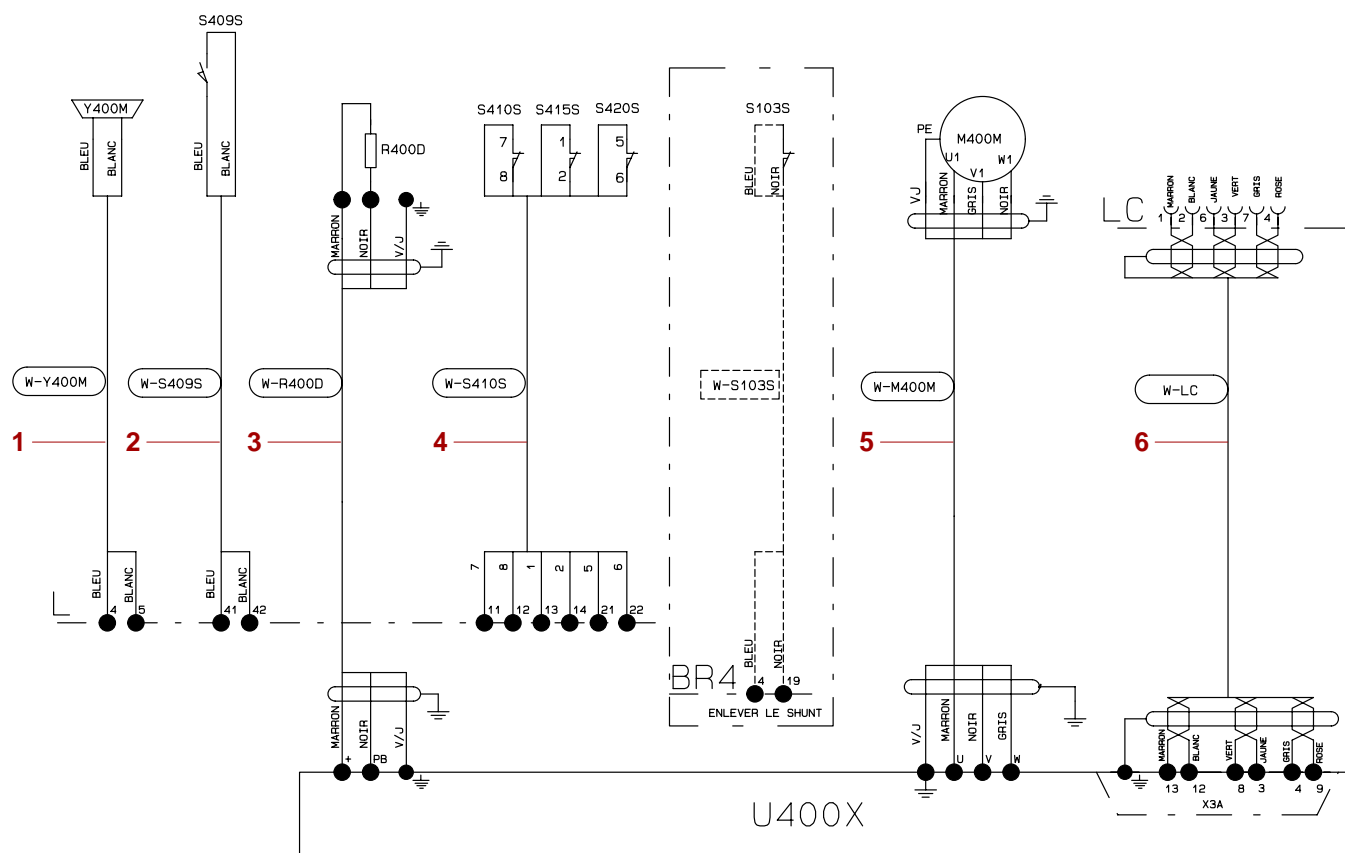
S409S

Y400M

BLEU BLANC

BLEU BLANC

R400D

MARRON NOIR V/J

S410S S415S S420S

7 8 1 2 5 6

S103S

BLEU NOIR

PE

M400M

U1 V1 W1

VJ MARRON GRIS NOIR

LC

MARRON BLANC JAUNE VERT GRIS ROSE

1 2 6 3 7 4

W-Y400M

W-S409S

W-R400D

W-S410S

W-S103S

W-M400M

W-LC

1

2

3

4

5

6

BLEU BLANC

4 5

BLEU BLANC

41 42

7 8 1 2 5 6

11 12 13 14 21 22

BLEU NOIR

BR4

4 19

ENLEVER LE SHUNT

MARRON NOIR V/J

+ PB

V/J MARRON NOIR GRIS

U V W

MARRON BLANC VERT JAUNE GRIS ROSE

13 12 8 3 4 9

X3A

U400X